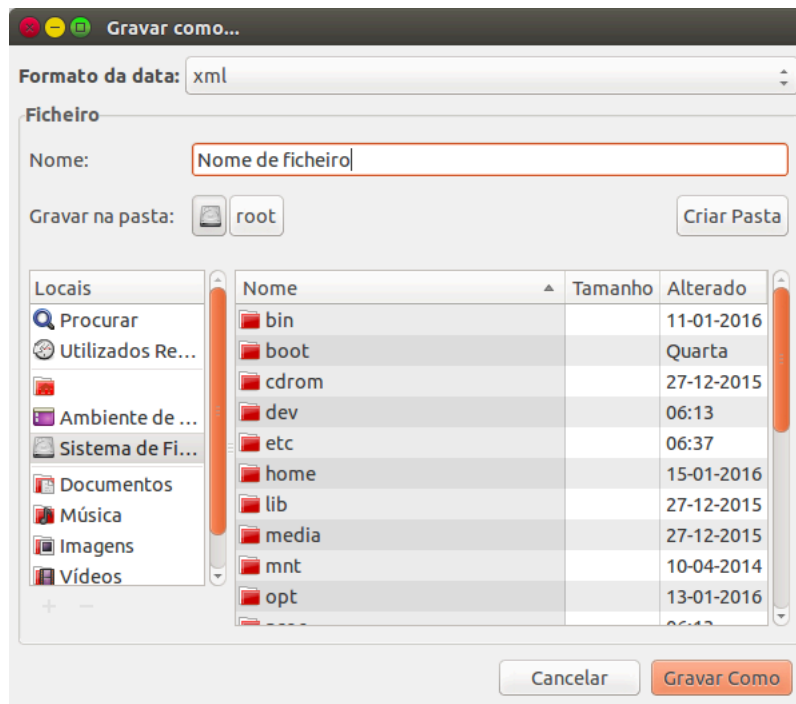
Gravar como...

Formato da data: xml

Ficheiro

Nome: Nome de ficheiro

Gravar na pasta: root

Criar Pasta

Locais
Procurar
Utilizados Re...
Ambiente de ...
Sistema de Fi...
Documentos
Música
Imagens
Vídeos

+ −

| Nome | Tamanho | Alterado |
|---|---|---|
| bin | | 11-01-2016 |
| boot | | Quarta |
| cdrom | | 27-12-2015 |
| dev | | 06:13 |
| etc | | 06:37 |
| home | | 15-01-2016 |
| lib | | 27-12-2015 |
| media | | 27-12-2015 |
| mnt | | 10-04-2014 |
| opt | | 13-01-2016 |
| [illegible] | | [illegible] |

Cancelar

Gravar Como